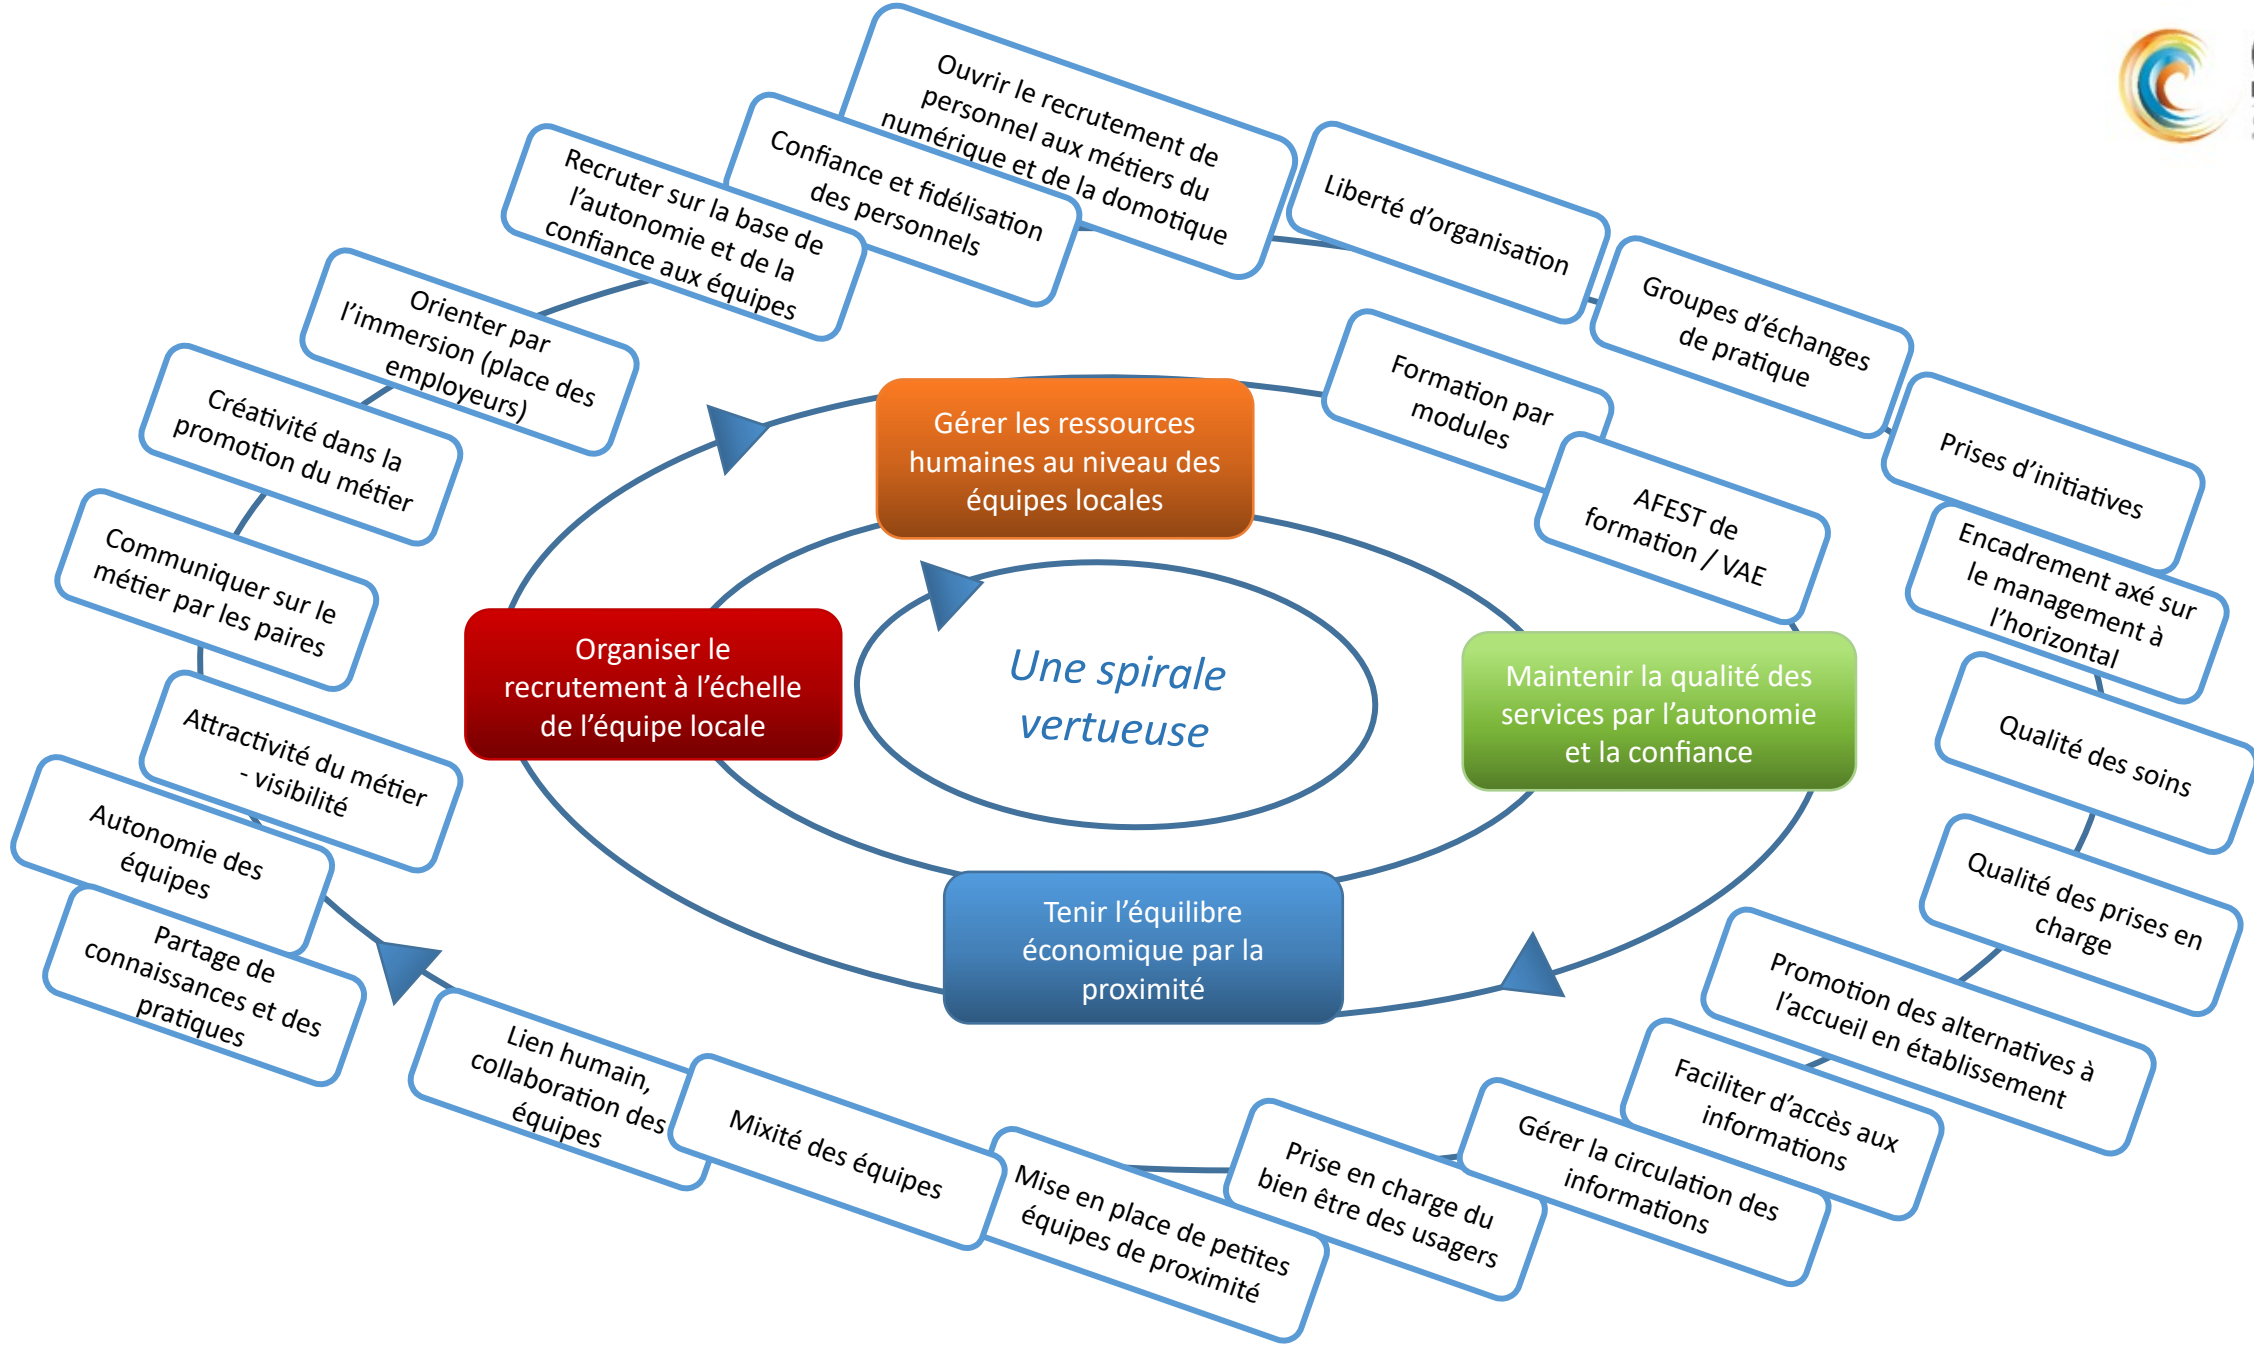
Une spirale vertueuse

Gérer les ressources humaines au niveau des équipes locales

Maintenir la qualité des services par l'autonomie et la confiance

Tenir l'équilibre économique par la proximité

Organiser le recrutement à l'échelle de l'équipe locale

Ouvrir le recrutement de personnel aux métiers du numérique et de la domotique

Confiance et fidélisation des personnels

Recruter sur la base de l'autonomie et de la confiance aux équipes

Orienter par l'immersion (place des employeurs)

Créativité dans la promotion du métier

Communiquer sur le métier par les paires

Attractivité du métier - visibilité

Autonomie des équipes

Partage de connaissances et des pratiques

Lien humain, collaboration des équipes

Mixité des équipes

Mise en place de petites équipes de proximité

Prise en charge du bien être des usagers

Gérer la circulation des informations

Faciliter d'accès aux informations

Promotion des alternatives à l'accueil en établissement

Qualité des prises en charge

Qualité des soins

Encadrement axé sur le management à l'horizontal

Prises d'initiatives

Groupes d'échanges de pratique

Liberté d'organisation

Formation par modules

AFEST de formation / VAE